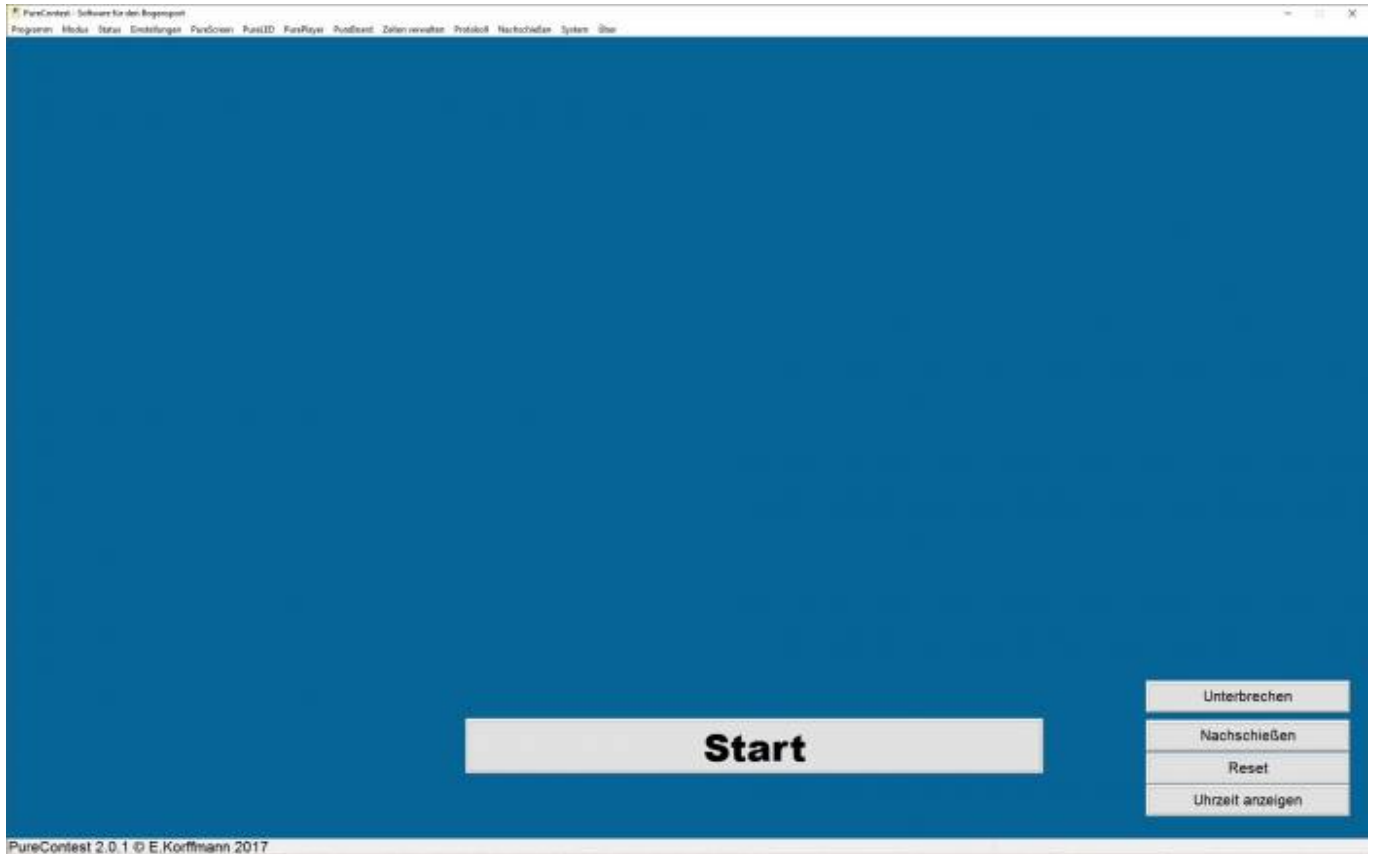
PureContest - Software für den Bogensport

Programm Modus Status Einstellungen PureScreen PureLED PurePlayer PureBoard Zeiten verwalten Protokoll Nachschießen System Über

Unterbrechen

Start

Nachschießen

Reset

Uhrzeit anzeigen

PureContest 2.0.1 © E.Korffmann 2017